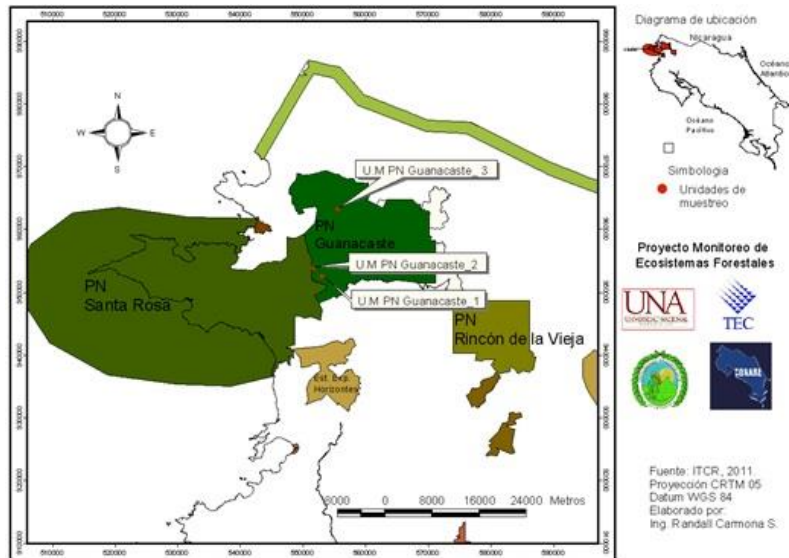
510000 520000 530000 540000 550000 560000 570000 580000 590000

N
W E
S

U.M PN Guanacaste_3
PN
Guanacaste
U.M PN Guanacaste_2
U.M PN Guanacaste_1
PN
Santa Rosa
PN
Rincón de la Vieja
Est. Exp.
Horizontes

8000 0 8000 16000 24000 Metros

Diagrama de ubicación
Nicaragua
Océano Atlántico
Océano Pacífico

Simbología
Unidades de muestreo

Proyecto Monitoreo de Ecosistemas Forestales

UNA
UNIVERSIDAD NACIONAL
TEC
CONARE

Fuente: ITCR, 2011.
Proyección CRTM 05
Datum WGS 84
Elaborado por:
Ing. Randall Carmona S.